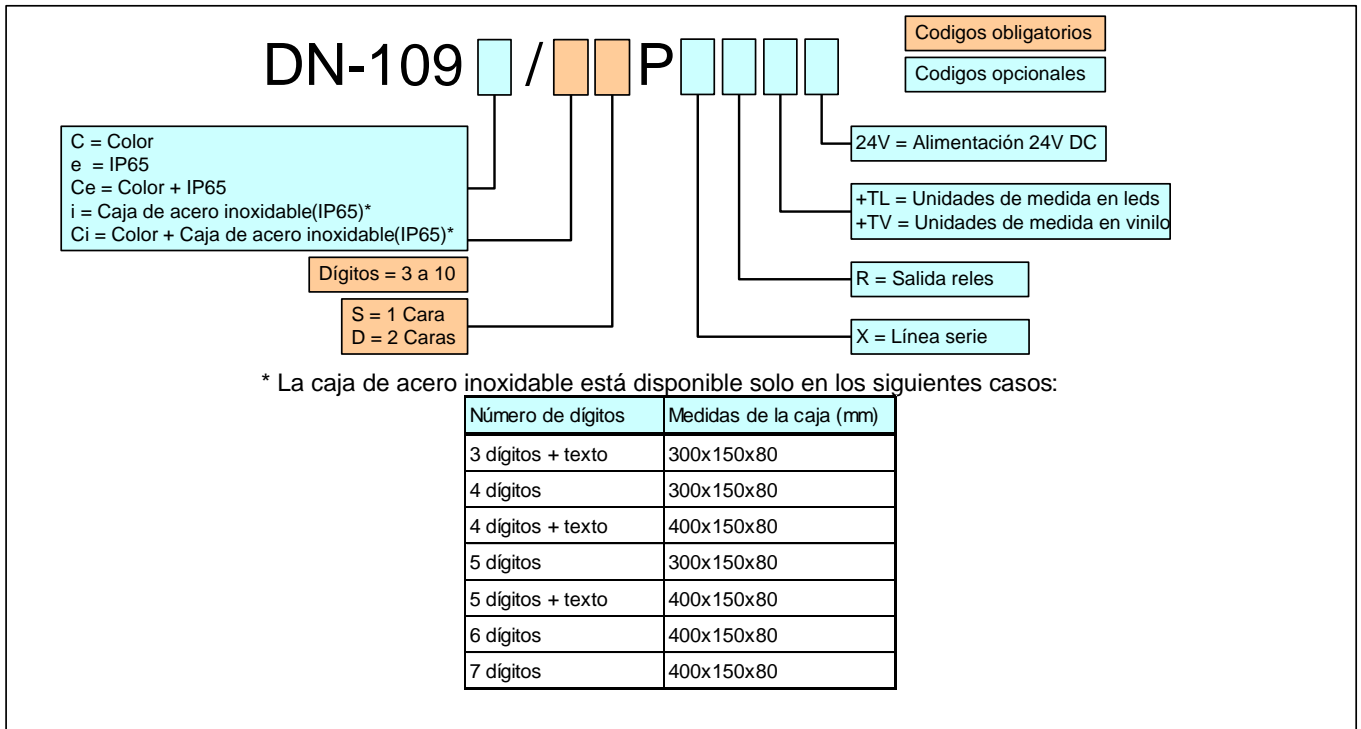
DN-109 / P

Codigos obligatorios

Codigos opcionales

C = Color
e = IP65
Ce = Color + IP65
i = Caja de acero inoxidable(IP65)*
Ci = Color + Caja de acero inoxidable(IP65)*

Dígitos = 3 a 10

S = 1 Cara
D = 2 Caras

24V = Alimentación 24V DC

+TL = Unidades de medida en leds
+TV = Unidades de medida en vinilo

R = Salida reles

X = Línea serie

* La caja de acero inoxidable está disponible solo en los siguientes casos:

| Número de dígitos | Medidas de la caja (mm) |
|---|---|
| 3 dígitos + texto | 300x150x80 |
| 4 dígitos | 300x150x80 |
| 4 dígitos + texto | 400x150x80 |
| 5 dígitos | 300x150x80 |
| 5 dígitos + texto | 400x150x80 |
| 6 dígitos | 400x150x80 |
| 7 dígitos | 400x150x80 |